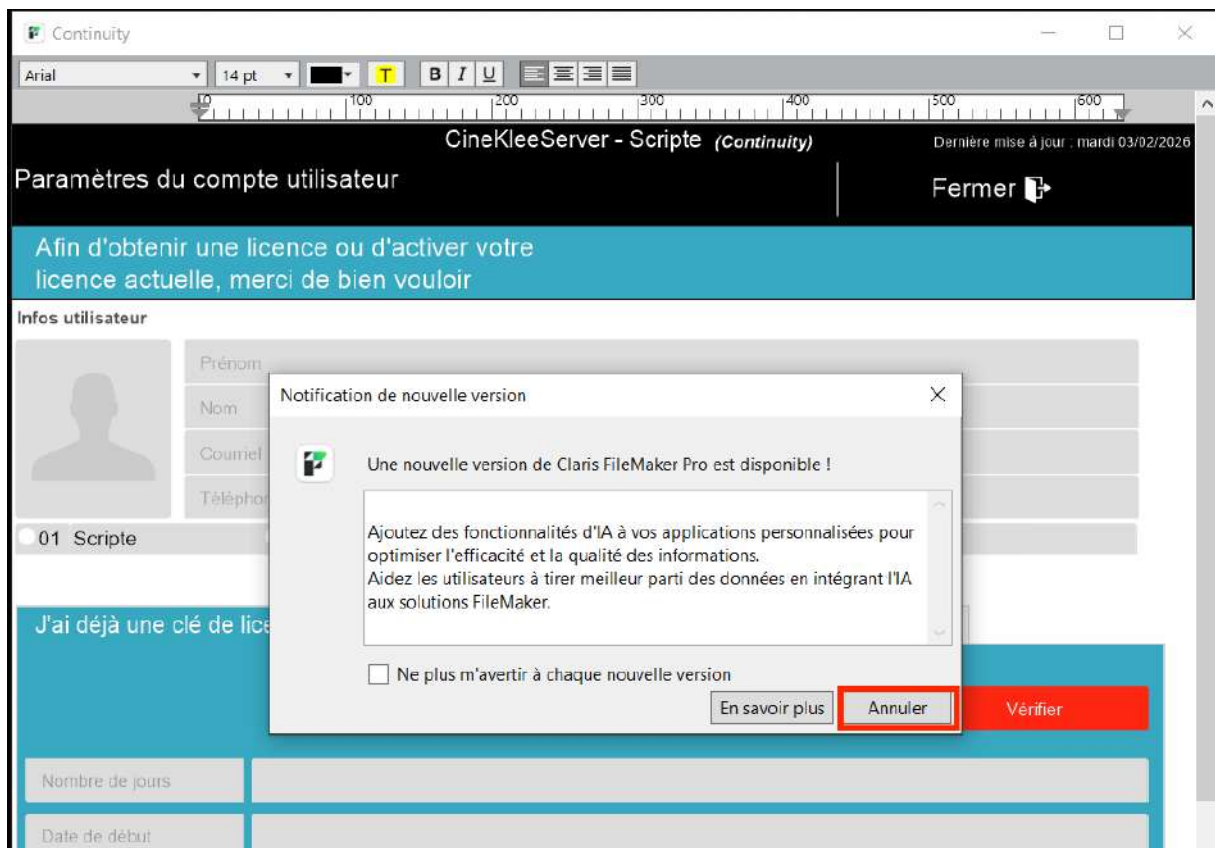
Continuity

Arial 14 pt T B I U

0 100 200 300 400 500 600

CineKleeServer - Scripte (Continuity)

Dernière mise à jour : mardi 03/02/2026

Paramètres du compte utilisateur

Fermer

Afin d'obtenir une licence ou d'activer votre licence actuelle, merci de bien vouloir

Infos utilisateur

Prénom

Nom

Courriel

Télépho

01 Scripte

J'ai déjà une clé de lic

Notification de nouvelle version

Une nouvelle version de Claris FileMaker Pro est disponible !

Ajoutez des fonctionnalités d'IA à vos applications personnalisées pour optimiser l'efficacité et la qualité des informations.
Aidez les utilisateurs à tirer meilleur parti des données en intégrant l'IA aux solutions FileMaker.

Ne plus m'avertir à chaque nouvelle version

En savoir plus

Annuler

Vérifier

Nombre de jours

Date de début